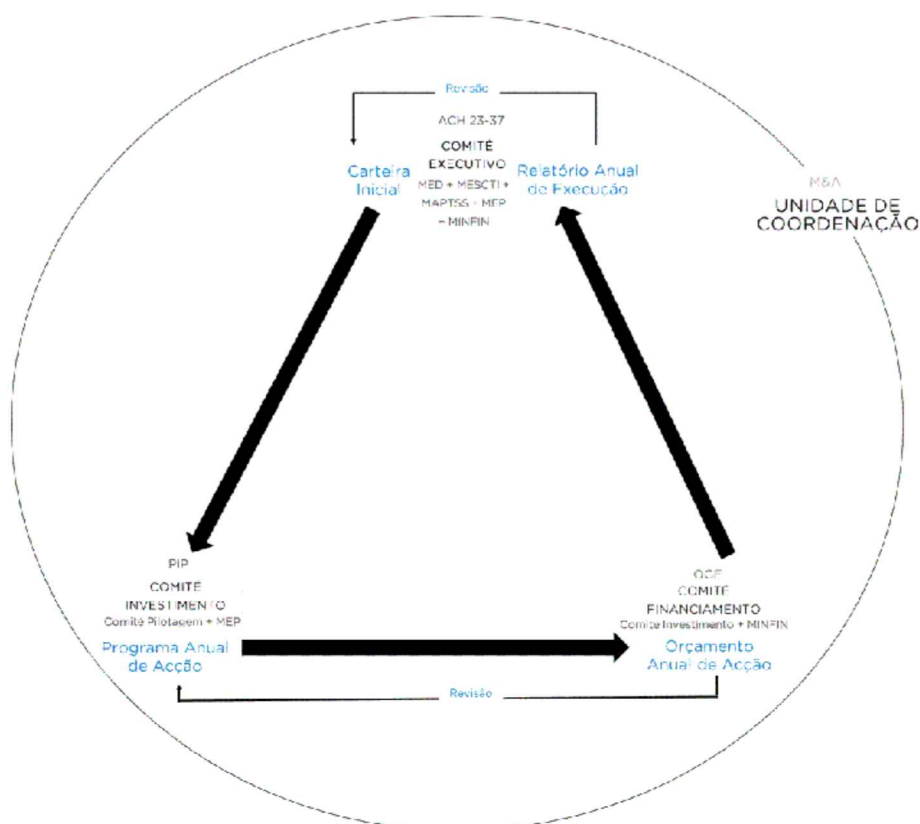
Revisão

ACH 23-37

COMITÉ EXECUTIVO
MED + MESCTI + MAPTSS + MEP + MINFIN

Carteira Inicial

Relatório Anual de Execução

M&A
UNIDADE DE COORDENAÇÃO

PIP
COMITÉ INVESTIMENTO
Comité Pilotagem + MEP

Programa Anual de Acção

OGE
COMITÉ FINANCIAMENTO
Comité Investimento + MINFIN

Orçamento Anual de Acção

Revisão